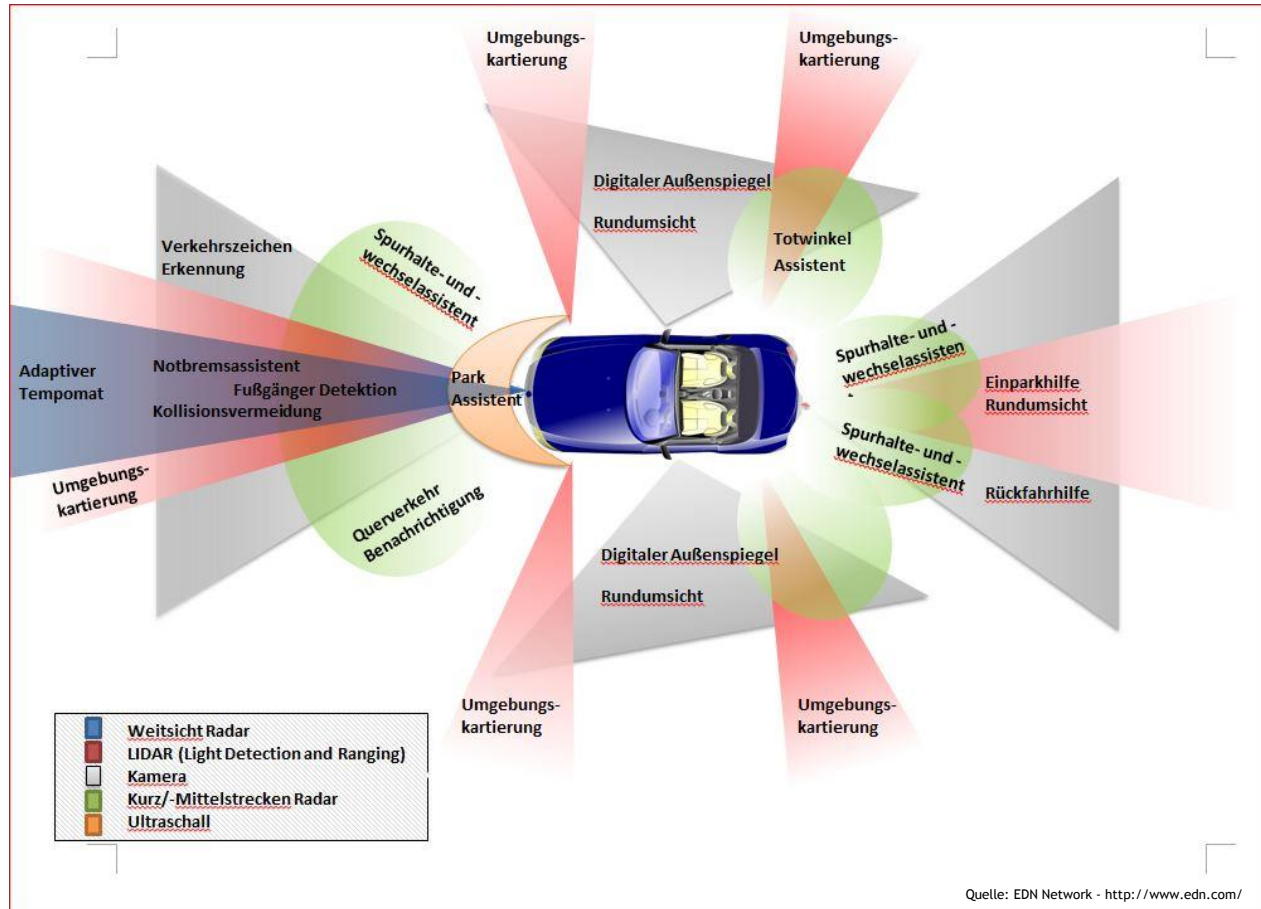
Umgebungskartierung

Umgebungskartierung

Digitaler Außenspiegel

Rundumsicht

Totwinkel Assistent

Verkehrszeichen Erkennung

Spurhalte- und -wechselassistent

Spurhalte- und -wechselassisten

Adaptiver Tempomat

Notbremsassistent

Fußgänger Detektion

Kollisionsvermeidung

Park Assistent

Einparkhilfe Rundumsicht

Spurhalte- und -wechselassistent

Umgebungskartierung

Querverkehr Benachrichtigung

Rückfahrhilfe

Digitaler Außenspiegel

Rundumsicht

Umgebungskartierung

Umgebungskartierung

Weitsicht Radar
LIDAR (Light Detection and Ranging)
Kamera
Kurz/-Mittelstrecken Radar
Ultraschall

Quelle: EDN Network - http://www.edn.com/